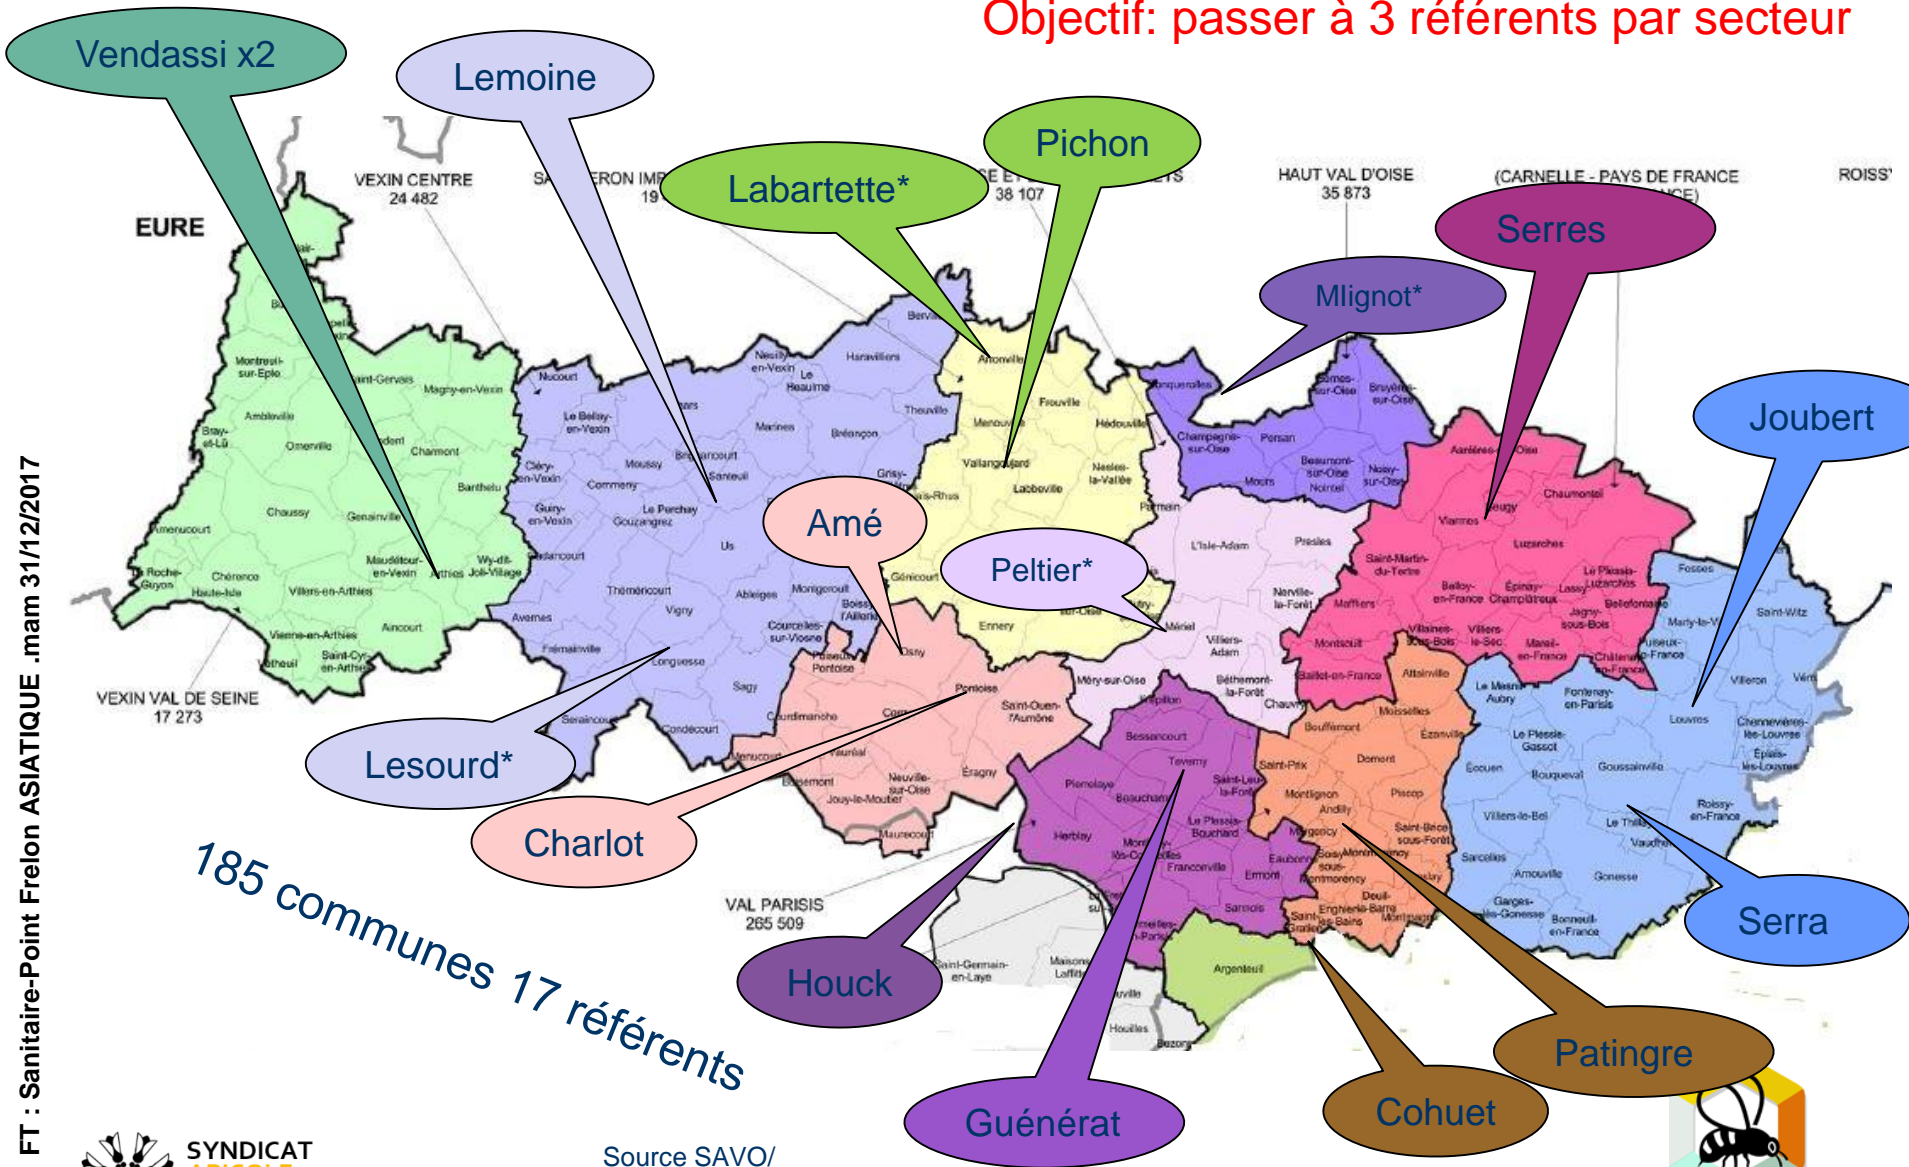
Objectif: passer à 3 référents par secteur

Vendassi x2

Lemoine

Labartette*

Pichon

Serres

Mlignot*

Joubert

Amé

Peltier*

Lesourd*

Charlot

Houck

Guénérat

Cohuet

Patingre

Serra

EURE

VEXIN CENTRE
24 482

HAUT VAL D'OISE
35 873

(CARNELLE - PAYS DE FRANCE

ROISS

38 107

VEXIN VAL DE SEINE
17 273

VAL PARISIS
265 509

185 communes 17 référents

FT : Sanitaire-Point Frelon ASIATIQUE .mam 31/12/2017

SYNDICAT

Source SAVO/